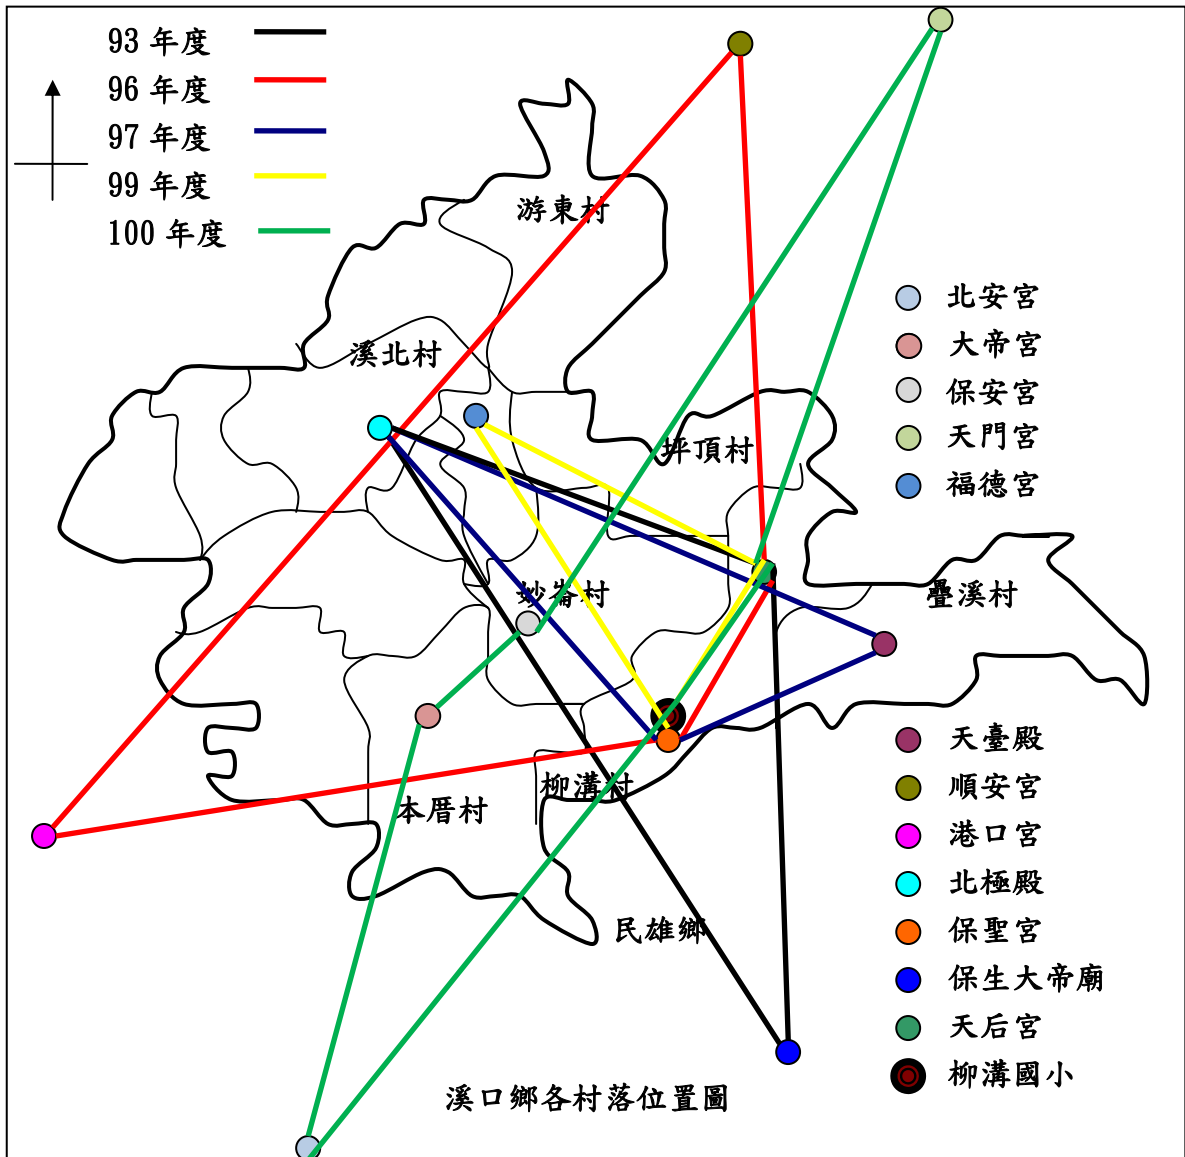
93 年度
96 年度
97 年度
99 年度
100 年度

游東村
溪北村
坪頂村
妙崙村
疊溪村
本厝村
柳溝村
民雄鄉

北安宮
大帝宮
保安宮
天門宮
福德宮
天臺殿
順安宮
港口宮
北極殿
保聖宮
保生大帝廟
天后宮
柳溝國小

溪口鄉各村落位置圖